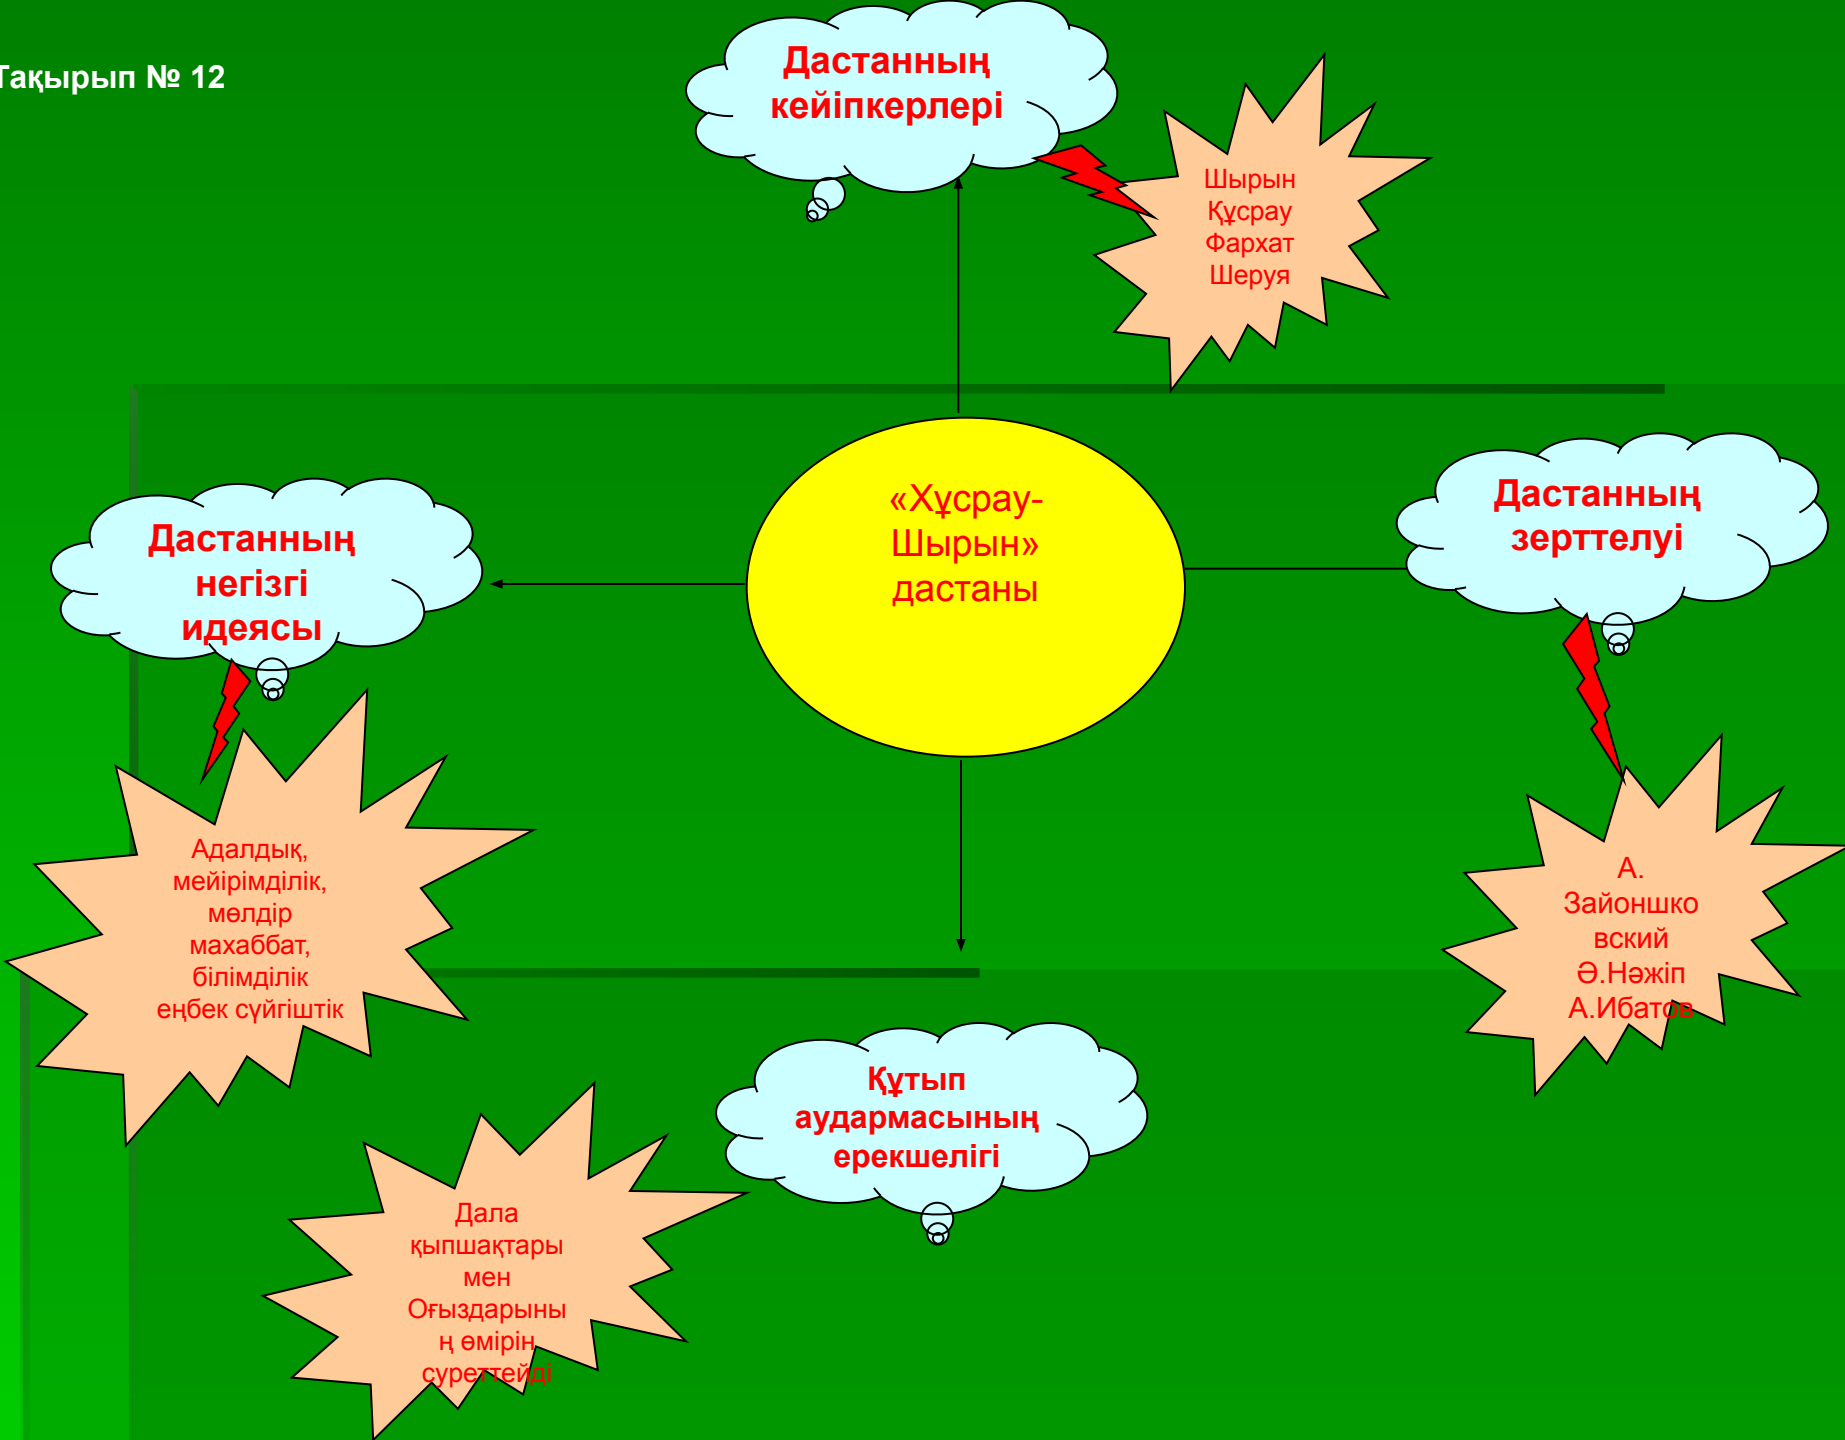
Тақырып № 12

Дастанның кейіпкерлері

Шырын
Құсрау
Фархат
Шеруя

«Хұсрау-Шырын» дастаны

Дастанның негізгі идеясы

Дастанның зерттелуі

Адалдық, мейірімділік, мөлдір махаббат, білімділік еңбек сүйгіштік

А. Зайоншковский
Ә.Нәжіп
А.Ибатов

Құтып аудармасының ерекшелігі

Дала қыпшақтары мен Оғыздарының өмірін суреттейді